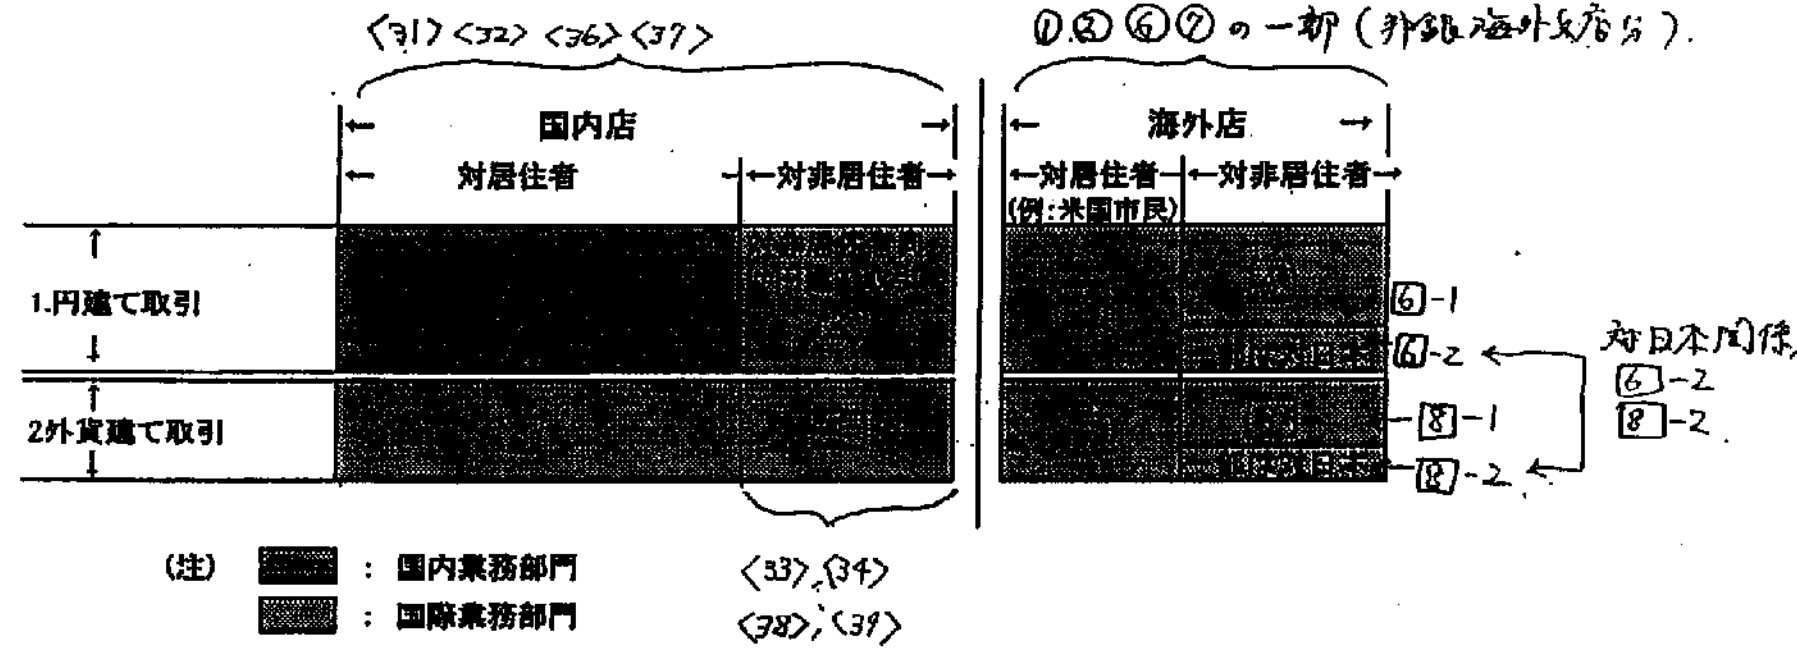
〈31〉〈32〉〈36〉〈37〉

①③⑥⑦の一部（邦銀海外支店分）.

国内店

対居住者

対非居住者

海外店

対居住者
(例:米国市民)

対非居住者

1.円建て取引

2外貨建て取引

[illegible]

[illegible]

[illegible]

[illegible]

⑥-1

⑥-2

⑧-1

⑧-2

対日本関係
⑥-2
⑧-2

(注) : 国内業務部門
: 国際業務部門

〈33〉,〈34〉
〈38〉,〈39〉